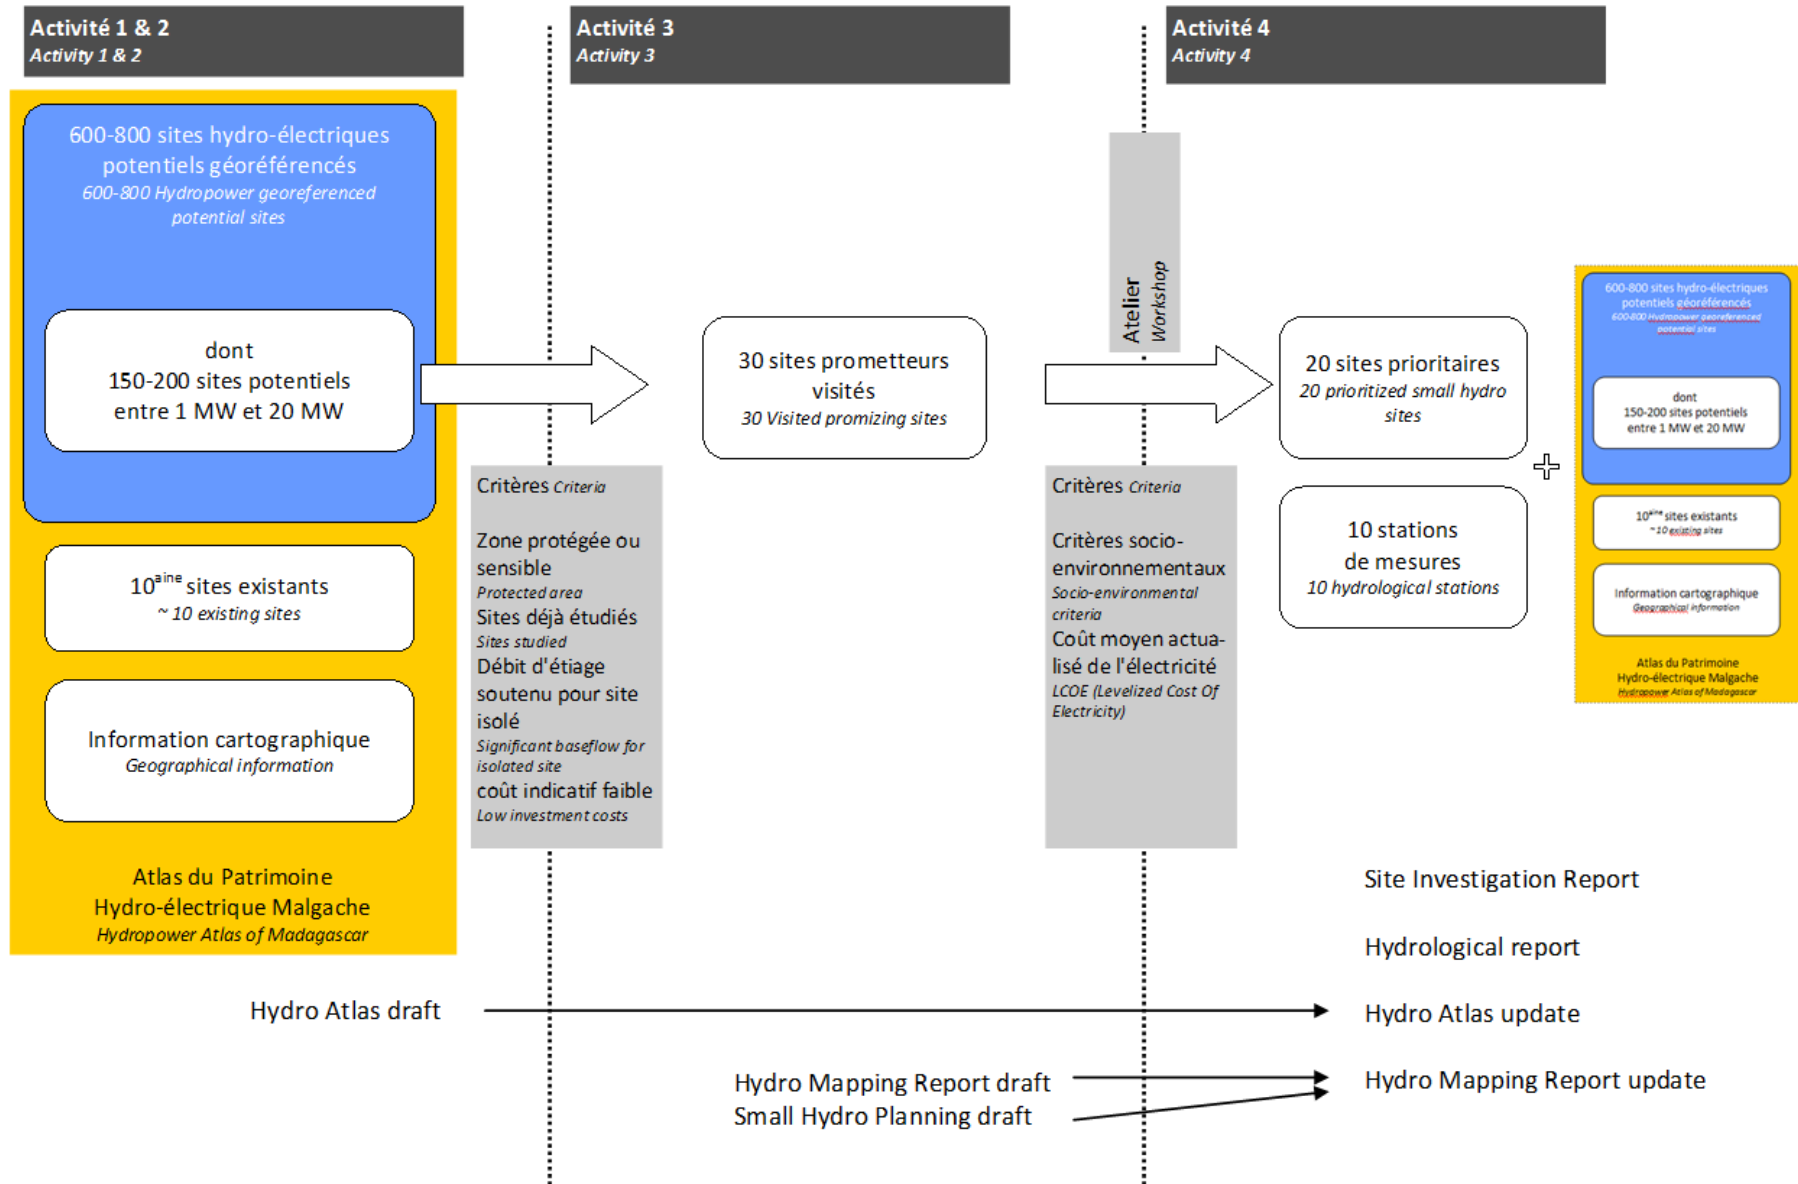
Activité 1 & 2
Activity 1 & 2

Activité 3
Activity 3

Activité 4
Activity 4

600-800 sites hydro-électriques potentiels géoréférencés
600-800 Hydropower georeferenced potential sites

dont
150-200 sites potentiels entre 1 MW et 20 MW

10$^{aine}$ sites existants
~ 10 existing sites

Information cartographique
Geographical information

Atlas du Patrimoine Hydro-électrique Malgache
Hydropower Atlas of Madagascar

Critères Criteria

Zone protégée ou sensible
Protected area
Sites déjà étudiés
Sites studied
Débit d'étiage soutenu pour site isolé
Significant baseflow for isolated site
coût indicatif faible
Low investment costs

30 sites prometteurs visités
30 Visited promizing sites

Atelier
Workshop

Critères Criteria

Critères socio-environnementaux
Socio-environmental criteria
Coût moyen actualisé de l'électricité
LCOE (Levelized Cost Of Electricity)

20 sites prioritaires
20 prioritized small hydro sites

10 stations de mesures
10 hydrological stations

600-800 sites hydro-électriques potentiels géoréférencés
600-800 Hydropower georeferenced potential sites

dont
150-200 sites potentiels entre 1 MW et 20 MW

10$^{aine}$ sites existants
~10 existing sites

Information cartographique
Geographical information

Atlas du Patrimoine Hydro-électrique Malgache
Hydropower Atlas of Madagascar

Site Investigation Report

Hydrological report

Hydro Atlas draft

Hydro Atlas update

Hydro Mapping Report draft
Small Hydro Planning draft

Hydro Mapping Report update